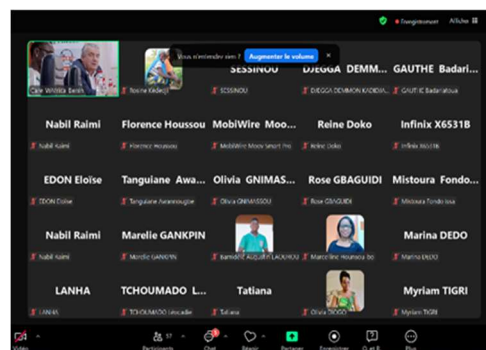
Enregistrement
Afficher

Vous n'entendez rien ? Augmenter le volume

Care Wihlica Benin
Tosine Kidjedji
SESSINOU
SESSINOU
DJEGGA DEMM...
DJEGGA DEMMON KADIDIA
GAUTHE Badari...
GAUTHE Badaratou

Nabil Raimi
Nabil Raimi
Florence Houssou
Florence Houssou
MobiWire Moo...
MobiWire Moov Smart Pro
Reine Doko
Reine Doko
Infinix X6531B
Infinix X6531B

EDON Eloïse
EDON Eloïse
Tanguiane Awa...
Tanguiane Awanrougbe
Olivia GNIMAS...
Olivia GNIMASSOU
Rose GBAGUIDI
Rose GBAGUIDI
Mistoura Fondo...
Mistoura Fondo issa

Nabil Raimi
Nabil Raimi
Marelie GANKPIN
Marelie GANKPIN
Bamidele AUGUSTE LALHOU
Marceline Houssou bo
Marina DEDO
Marina DEDO

LANHA
LANHA
TCHOUMADO L...
TCHOUMADO Léocadie
Tatiana
Tatiana
Olivia DIOGO
Myriam TIGRI
Myriam TIGRI

Vidéo
Participants 57
Chat
Réagir
Partager
Enregistrer
Q et R
Plus